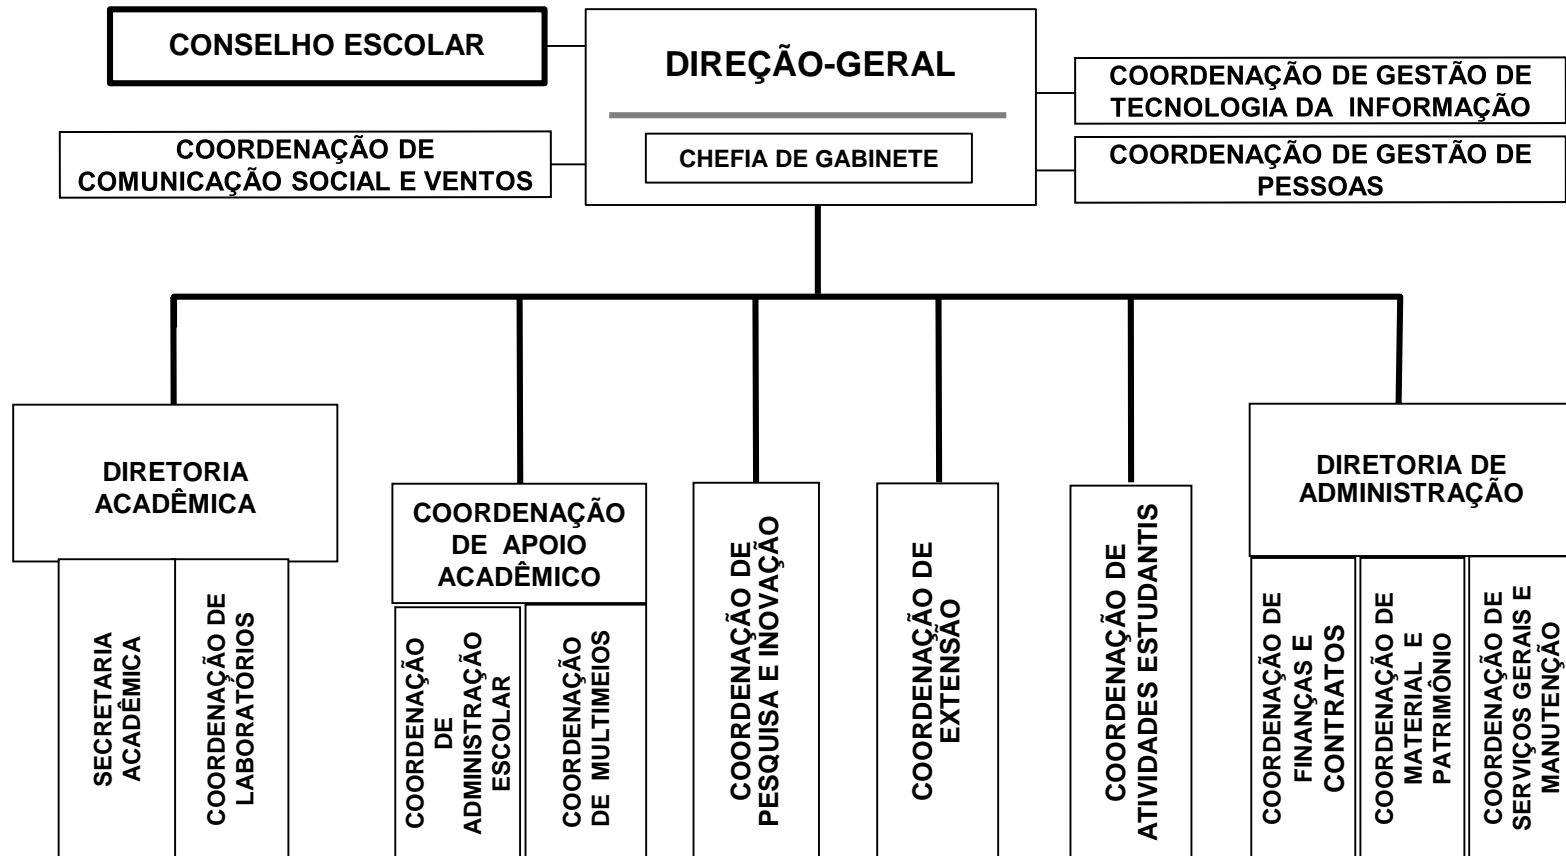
CONSELHO ESCOLAR

DIREÇÃO-GERAL

CHEFIA DE GABINETE

COORDENAÇÃO DE GESTÃO DE TECNOLOGIA DA INFORMAÇÃO

COORDENAÇÃO DE COMUNICAÇÃO SOCIAL E VENTOS

COORDENAÇÃO DE GESTÃO DE PESSOAS

DIRETORIA ACADÊMICA

SECRETARIA ACADÊMICA

COORDENAÇÃO DE LABORATÓRIOS

COORDENAÇÃO DE APOIO ACADÊMICO

COORDENAÇÃO DE ADMINISTRAÇÃO ESCOLAR

COORDENAÇÃO DE MULTIMEIOS

COORDENAÇÃO DE PESQUISA E INOVAÇÃO

COORDENAÇÃO DE EXTENSÃO

COORDENAÇÃO DE ATIVIDADES ESTUDANTIS

DIRETORIA DE ADMINISTRAÇÃO

COORDENAÇÃO DE FINANÇAS E CONTRATOS

COORDENAÇÃO DE MATERIAL E PATRIMÔNIO

COORDENAÇÃO DE SERVIÇOS GERAIS E MANUTENÇÃO